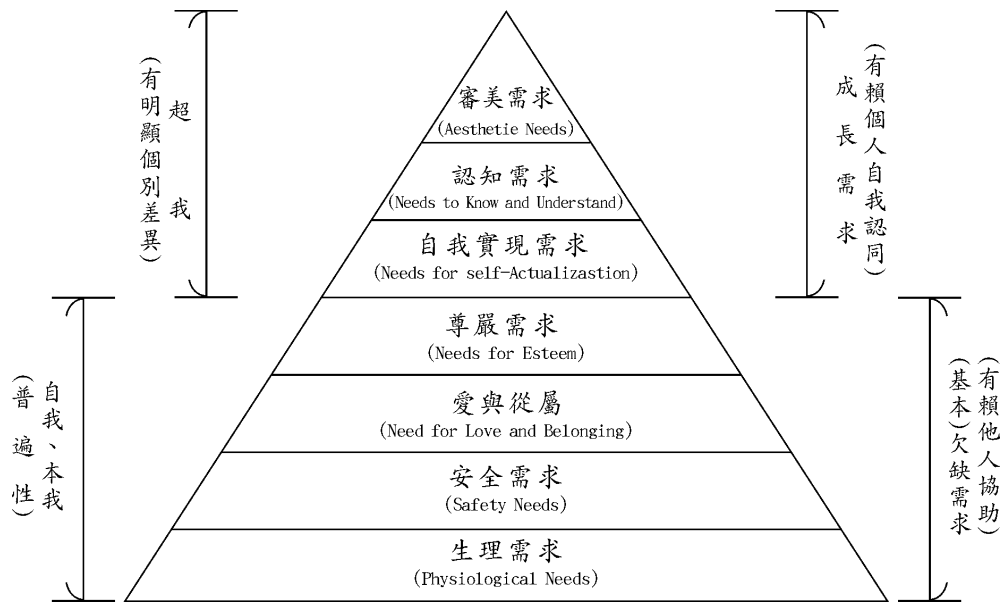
(有明顯個別差異)

超我

審美需求
(Aesthetie Needs)

認知需求
(Needs to Know and Understand)

自我實現需求
(Needs for self-Actualizastion)

尊嚴需求
(Needs for Esteem)

愛與從屬
(Need for Love and Belonging)

安全需求
(Safety Needs)

生理需求
(Physiological Needs)

(有賴個人自我認同)

成長需求

(普遍性)

自我、本我

(有賴他人協助)

(基本)欠缺需求